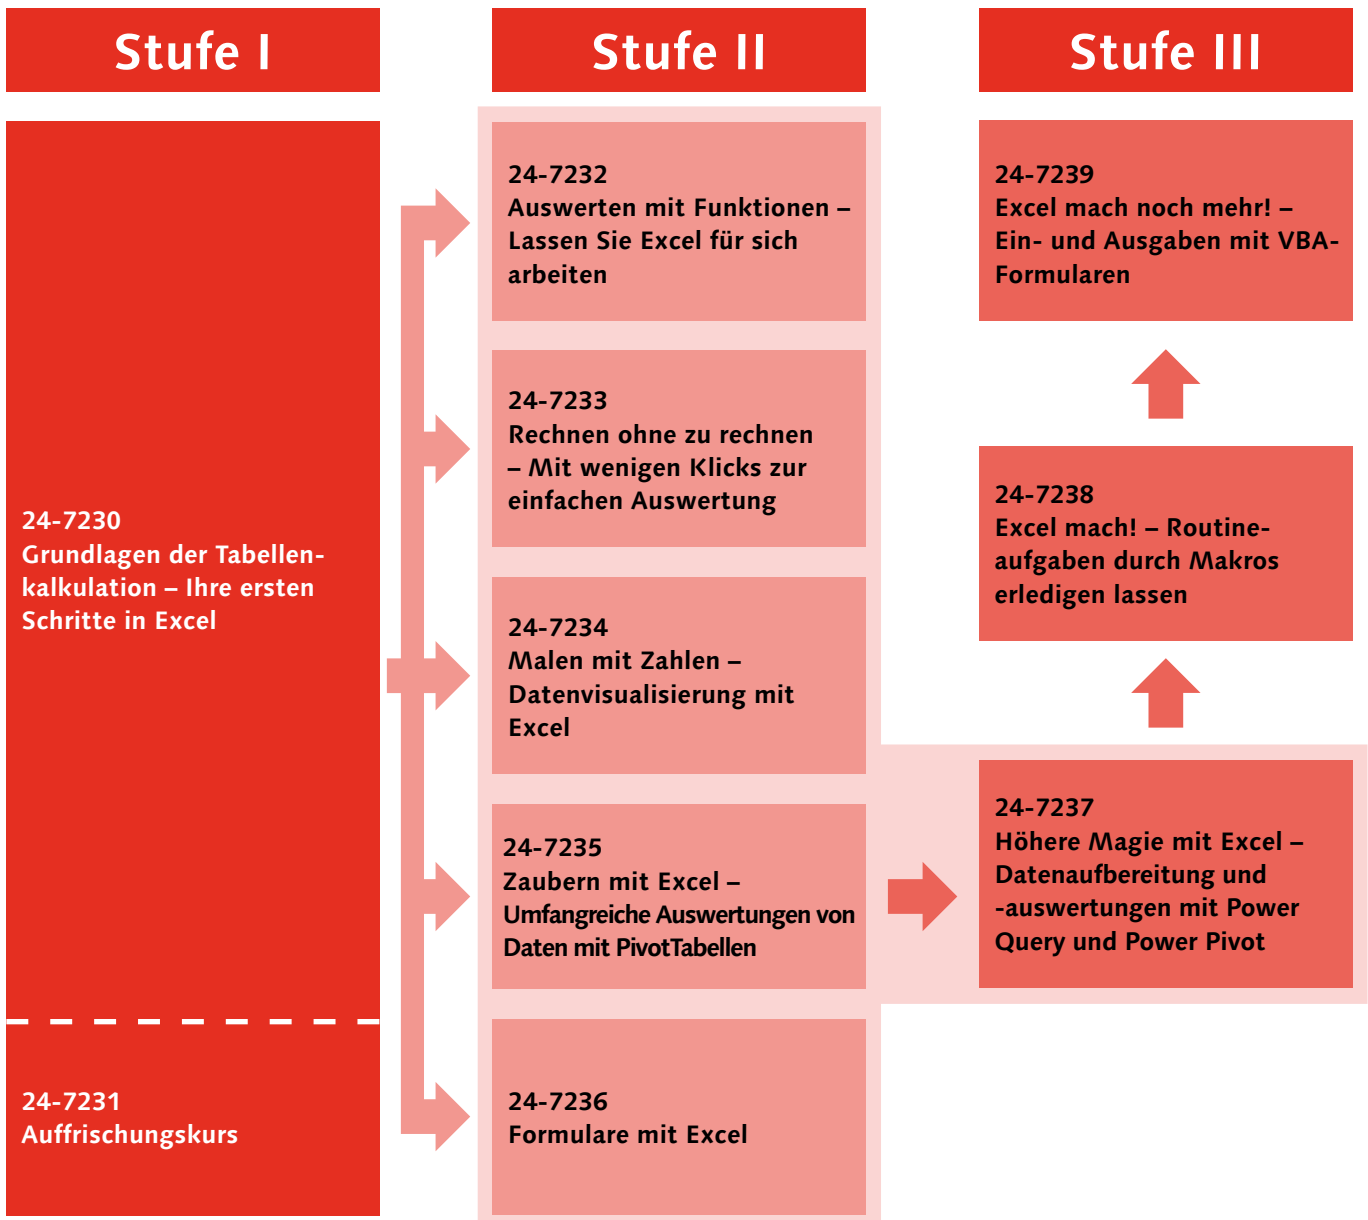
Stufe I

Stufe II

Stufe III

24-7230
Grundlagen der Tabellenkalkulation – Ihre ersten Schritte in Excel

24-7231
Auffrischungskurs

24-7232
Auswerten mit Funktionen – Lassen Sie Excel für sich arbeiten

24-7233
Rechnen ohne zu rechnen – Mit wenigen Klicks zur einfachen Auswertung

24-7234
Malen mit Zahlen – Datenvisualisierung mit Excel

24-7235
Zaubern mit Excel – Umfangreiche Auswertungen von Daten mit PivotTabellen

24-7236
Formulare mit Excel

24-7239
Excel mach noch mehr! – Ein- und Ausgaben mit VBA-Formularen

24-7238
Excel mach! – Routineaufgaben durch Makros erledigen lassen

24-7237
Höhere Magie mit Excel – Datenaufbereitung und -auswertungen mit Power Query und Power Pivot